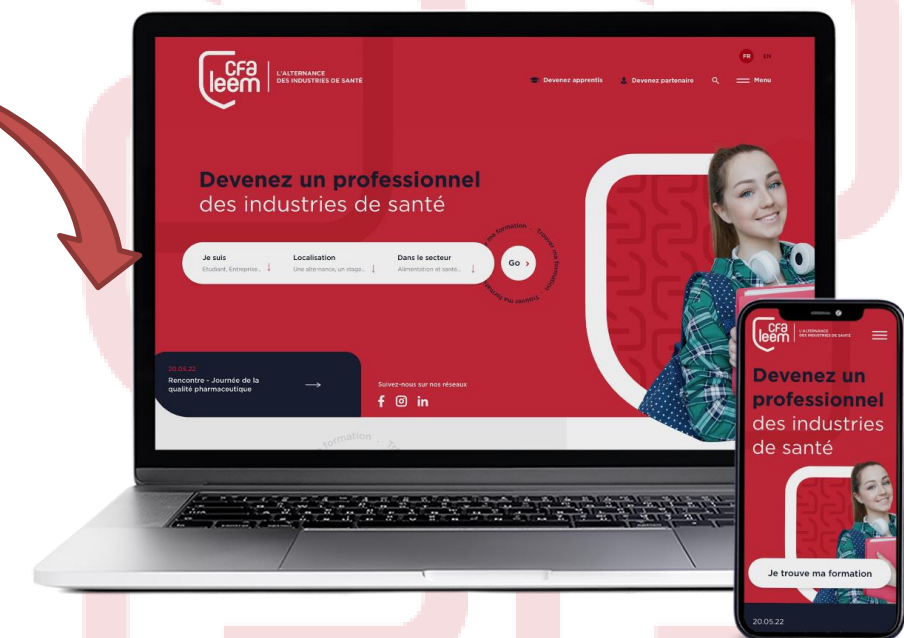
cfa leem L'ALTERNANCE DES INDUSTRIES DE SANTÉ

FR EN

Devenez apprentis Devenez partenaire Menu

Devenez un professionnel des industries de santé

Je suis
Étudiant, Entreprise...

Localisation
Une alternance, un stage...

Dans le secteur
Alimentation et santé...

Go

Trouver ma formation · Trouver ma formation · Trouver ma formation

20.05.22
Rencontre - Journée de la qualité pharmaceutique

Suivez-nous sur nos réseaux

formation · Tr

cfa leem L'ALTERNANCE DES INDUSTRIES DE SANTÉ

Devenez un professionnel des industries de santé

Je trouve ma formation

20.05.22